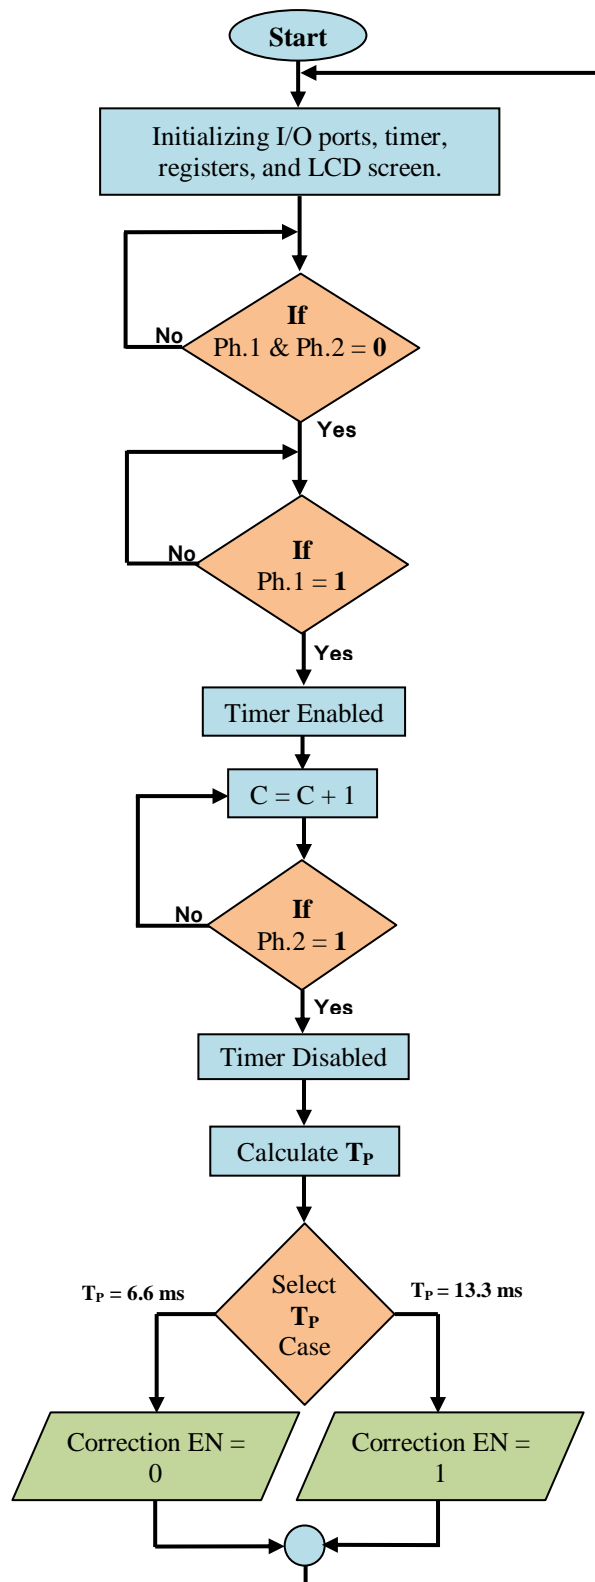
Start

Initializing I/O ports, timer, registers, and LCD screen.

If
Ph.1 & Ph.2 = 0

No

Yes

If
Ph.1 = 1

No

Yes

Timer Enabled

C = C + 1

If
Ph.2 = 1

No

Yes

Timer Disabled

Calculate $T_P$

$T_P$ = 6.6 ms

Select
$T_P$
Case

$T_P$ = 13.3 ms

Correction EN = 0

Correction EN = 1